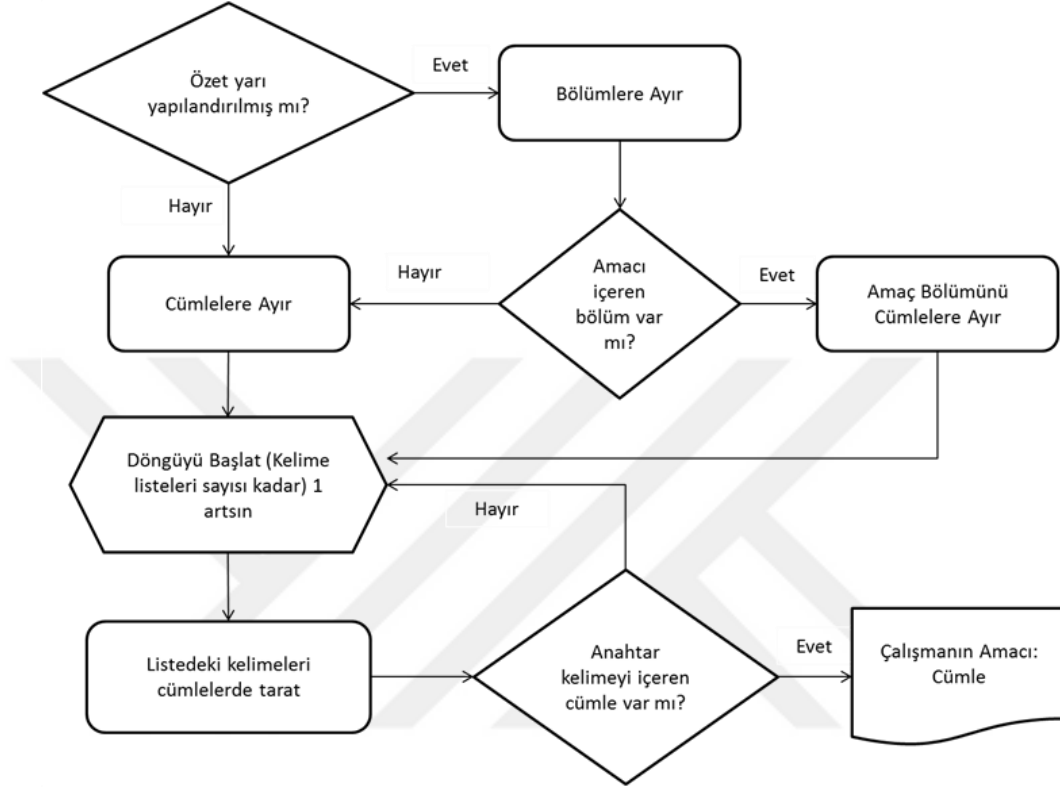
Özet yarı yapılandırılmış mı?

Evet

Bölümlere Ayır

Hayır

Cümlelere Ayır

Hayır

Amacı içeren bölüm var mı?

Evet

Amaç Bölümünü Cümlelere Ayır

Döngüyü Başlat (Kelime listeleri sayısı kadar) 1 artsın

Hayır

Listedeki kelimeleri cümlelerde tarat

Anahtar kelimeyi içeren cümle var mı?

Evet

Çalışmanın Amacı: Cümle